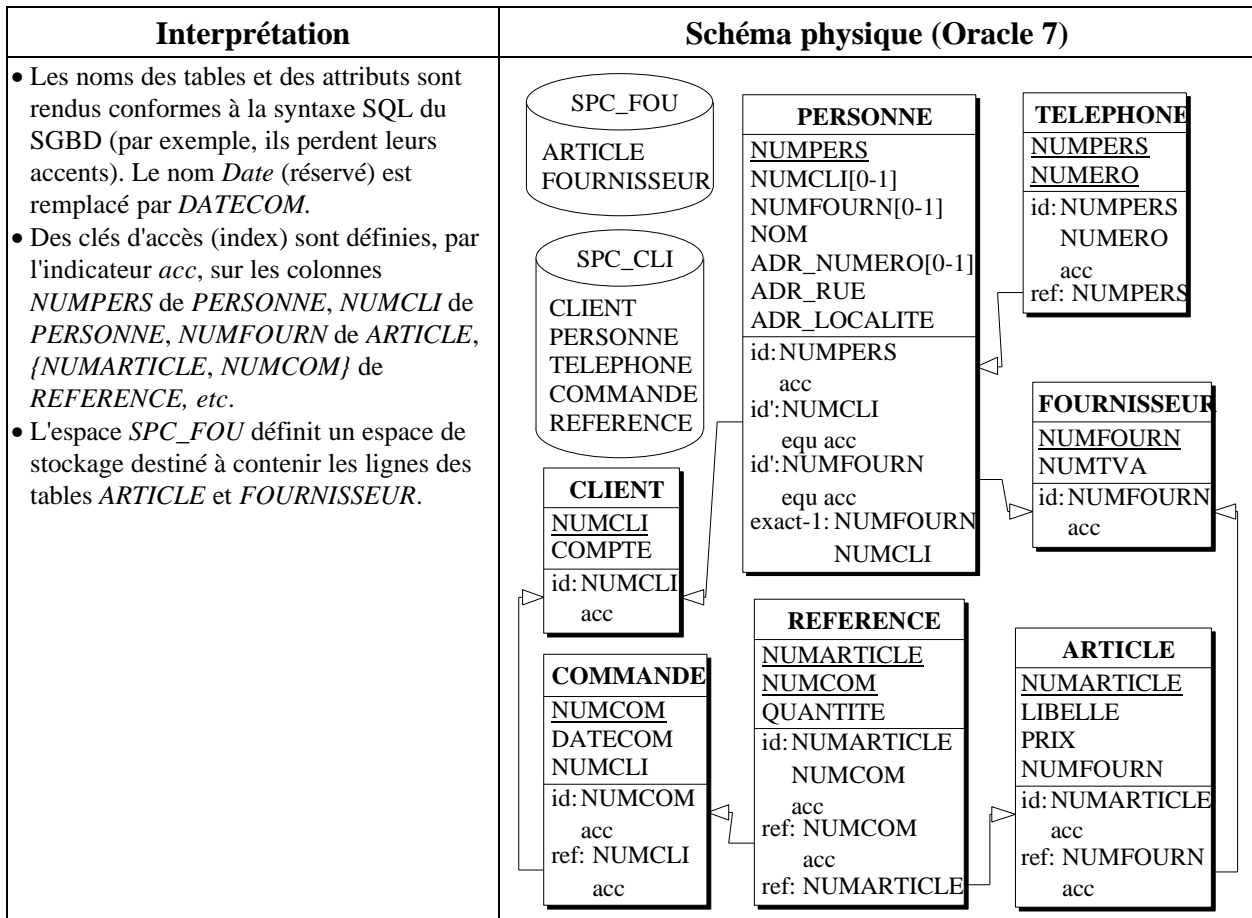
| Interprétation | Schéma physique (Oracle 7) |
|---|---|
| • Les noms des tables et des attributs sont rendus conformes à la syntaxe SQL du SGBD (par exemple, ils perdent leurs accents). Le nom *Date* (réservé) est remplacé par *DATECOM*. • Des clés d'accès (index) sont définies, par l'indicateur *acc*, sur les colonnes *NUMPERS* de *PERSONNE*, *NUMCLI* de *PERSONNE*, *NUMFOURN* de *ARTICLE*, *{NUMARTICLE*, *NUMCOM}* de *REFERENCE, etc*. • L'espace *SPC_FOU* définit un espace de stockage destiné à contenir les lignes des tables *ARTICLE* et *FOURNISSEUR*. | |

SPC_FOU
ARTICLE
FOURNISSEUR

SPC_CLI
CLIENT
PERSONNE
TELEPHONE
COMMANDE
REFERENCE

PERSONNE
NUMPERS
NUMCLI[0-1]
NUMFOURN[0-1]
NOM
ADR_NUMERO[0-1]
ADR_RUE
ADR_LOCALITE
id: NUMPERS
acc
id': NUMCLI
equ acc
id': NUMFOURN
equ acc
exact-1: NUMFOURN
NUMCLI

TELEPHONE
NUMPERS
NUMERO
id: NUMPERS
NUMERO
acc
ref: NUMPERS

FOURNISSEUR
NUMFOURN
NUMTVA
id: NUMFOURN
acc

CLIENT
NUMCLI
COMPTE
id: NUMCLI
acc

COMMANDE
NUMCOM
DATECOM
NUMCLI
id: NUMCOM
acc
ref: NUMCLI
acc

REFERENCE
NUMARTICLE
NUMCOM
QUANTITE
id: NUMARTICLE
NUMCOM
acc
ref: NUMCOM
acc
ref: NUMARTICLE

ARTICLE
NUMARTICLE
LIBELLE
PRIX
NUMFOURN
id: NUMARTICLE
acc
ref: NUMFOURN
acc